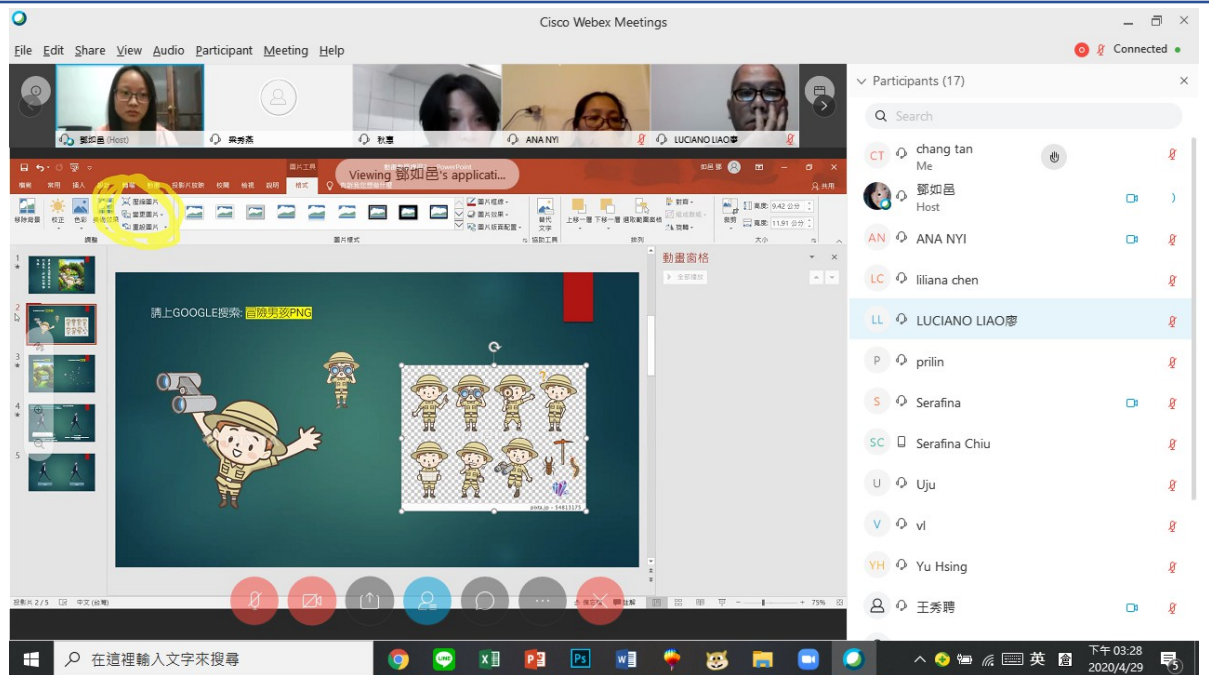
Cisco Webex Meetings

File Edit Share View Audio Participant Meeting Help

Connected

鄧如邑 (Host)
吳秀燕
秋惠
ANA NYI
LUCIANO LIAO廖

Viewing 鄧如邑's applicati...

圖片工具
PowerPoint

檔案 常用 插入 設計 轉場 動畫 投影片放映 校閱 檢視 說明 格式

移除背景 校正 色彩 美術效果 壓縮圖片 變更圖片 重設圖片
調整
圖片樣式
圖片框線 圖片效果 圖片版面配置
替代文字
協助工具
上移一層 下移一層 選取範圍窗格
對齊 組成群組 旋轉
排列
裁剪
高度: 9.42 公分
寬度: 11.91 公分
大小

動畫窗格
全部播放

請上GOOGLE搜索: 冒險男孩PNG

pixta.jp - 54813175

投影片 2 / 5 中文 (台灣) 備忘稿 註解 75%

Participants (17)

Search

chang tan
Me

鄧如邑
Host

ANA NYI

liliana chen

LUCIANO LIAO廖

prilin

Serafina

Serafina Chiu

Uju

vl

Yu Hsing

王秀聘

在這裡輸入文字來搜尋

英

下午 03:28
2020/4/29